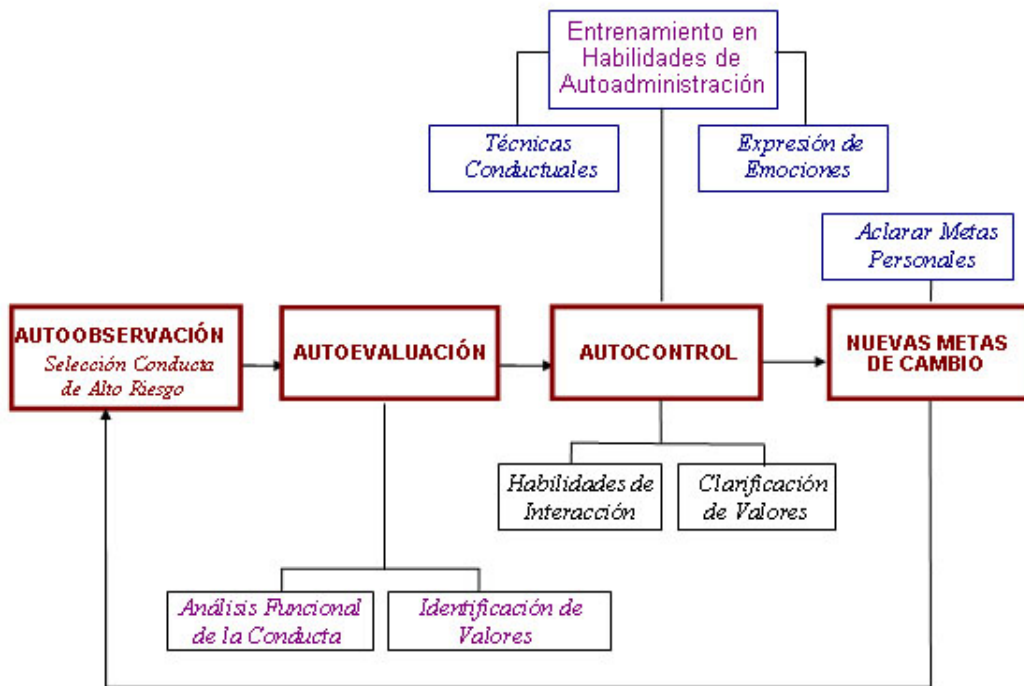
Entrenamiento en Habilidades de Autoadministración

Técnicas Conductuales

Expresión de Emociones

Aclarar Metas Personales

AUTOOBSERVACIÓN
Selección Conducta de Alto Riesgo

AUTOEVALUACIÓN

AUTOCONTROL

NUEVAS METAS DE CAMBIO

Habilidades de Interacción

Clarificación de Valores

Análisis Funcional de la Conducta

Identificación de Valores